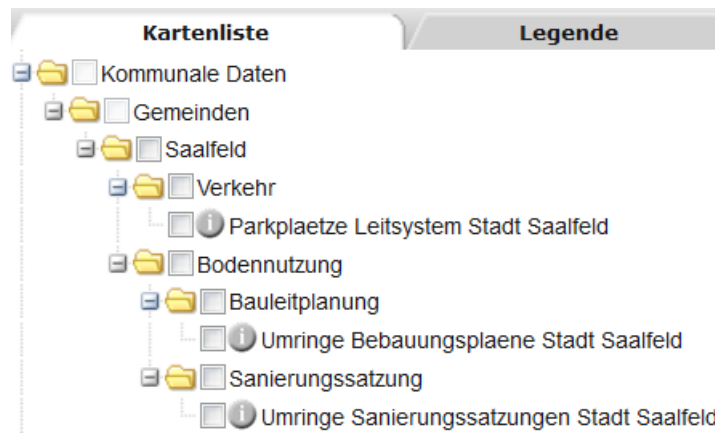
Kartenliste | Legende

Kommunale Daten
Gemeinden
Saalfeld
Verkehr
Parkplaetze Leitsystem Stadt Saalfeld
Bodennutzung
Bauleitplanung
Umringe Bebauungsplaene Stadt Saalfeld
Sanierungssatzung
Umringe Sanierungssatzungen Stadt Saalfeld